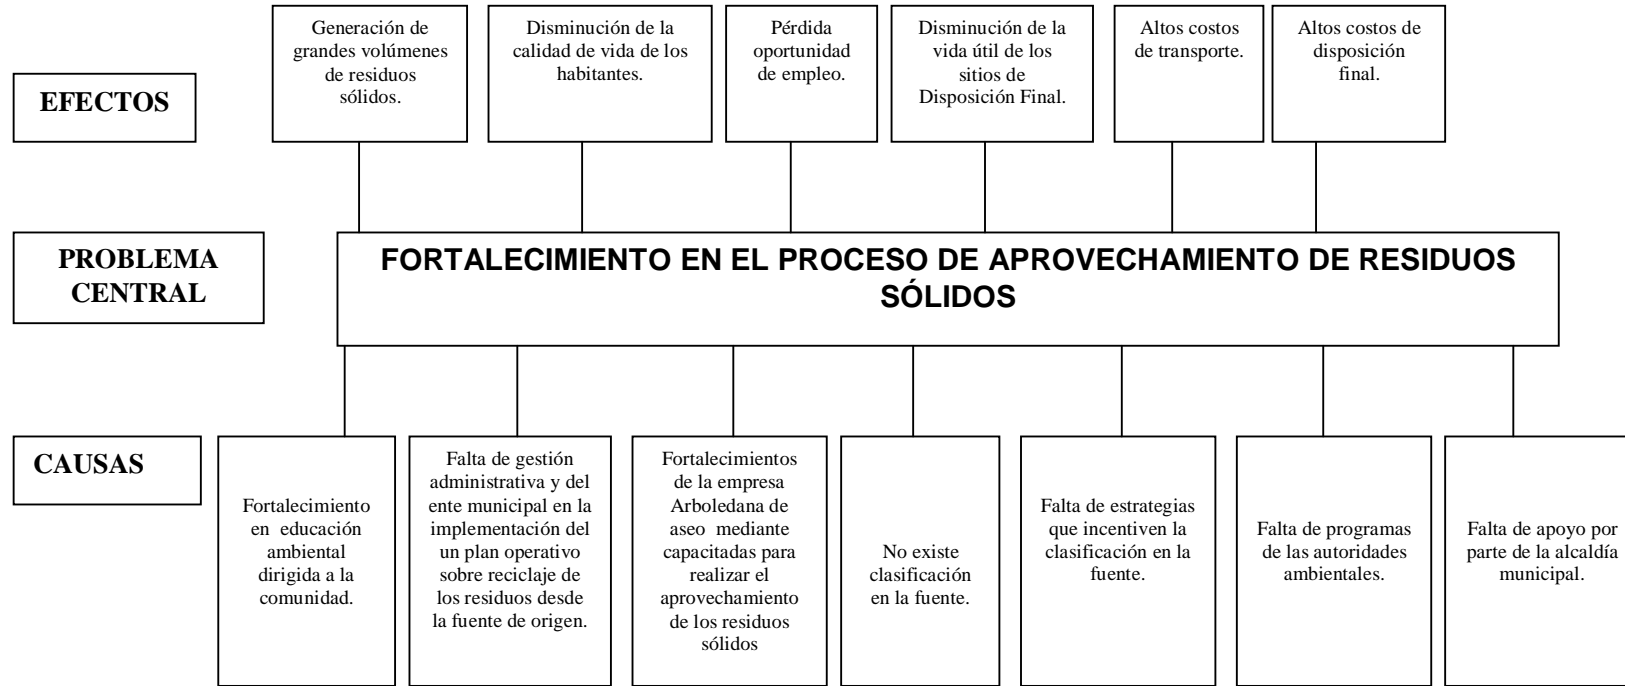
EFECTOS

Generación de grandes volúmenes de residuos sólidos.

Disminución de la calidad de vida de los habitantes.

Pérdida oportunidad de empleo.

Disminución de la vida útil de los sitios de Disposición Final.

Altos costos de transporte.

Altos costos de disposición final.

PROBLEMA CENTRAL

FORTALECIMIENTO EN EL PROCESO DE APROVECHAMIENTO DE RESIDUOS SÓLIDOS

CAUSAS

Fortalecimiento en educación ambiental dirigida a la comunidad.

Falta de gestión administrativa y del ente municipal en la implementación del un plan operativo sobre reciclaje de los residuos desde la fuente de origen.

Fortalecimientos de la empresa Arboledana de aseo mediante capacitadas para realizar el aprovechamiento de los residuos sólidos

No existe clasificación en la fuente.

Falta de estrategias que incentiven la clasificación en la fuente.

Falta de programas de las autoridades ambientales.

Falta de apoyo por parte de la alcaldía municipal.